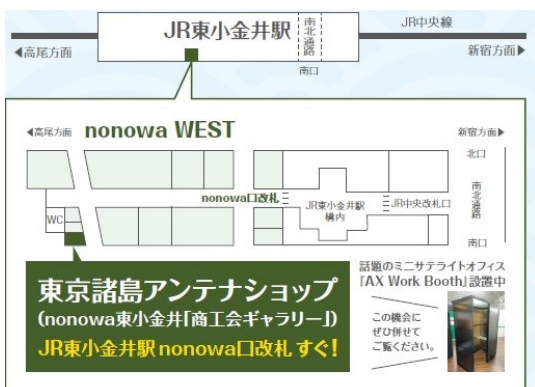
JR中央線

◀高尾方面

JR東小金井駅

南北通路

南口

新宿方面▶

◀高尾方面

nonowa WEST

新宿方面▶

北口

南北通路

nonowa口改札

JR東小金井駅構内

JR中央改札口

WC

南口

東京諸島アンテナショップ

(nonowa東小金井「商工会ギャラリー」)

JR東小金井駅 nonowa口改札 すぐ!

話題のミニサテライトオフィス

『AX Work Booth』設置中

この機会にぜひ併せてご覧ください。